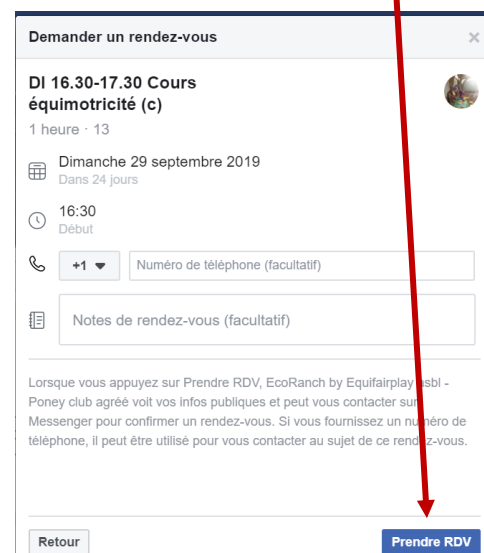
Demander un rendez-vous

×

DI 16.30-17.30 Cours équimotricité (c)

1 heure · 13

Dimanche 29 septembre 2019
Dans 24 jours

16:30
Début

+1

Numéro de téléphone (facultatif)

Notes de rendez-vous (facultatif)

Lorsque vous appuyez sur Prendre RDV, EcoRanch by Equifairplay asbl - Poney club agréé voit vos infos publiques et peut vous contacter sur Messenger pour confirmer un rendez-vous. Si vous fournissez un numéro de téléphone, il peut être utilisé pour vous contacter au sujet de ce rendez-vous.

Retour

Prendre RDV